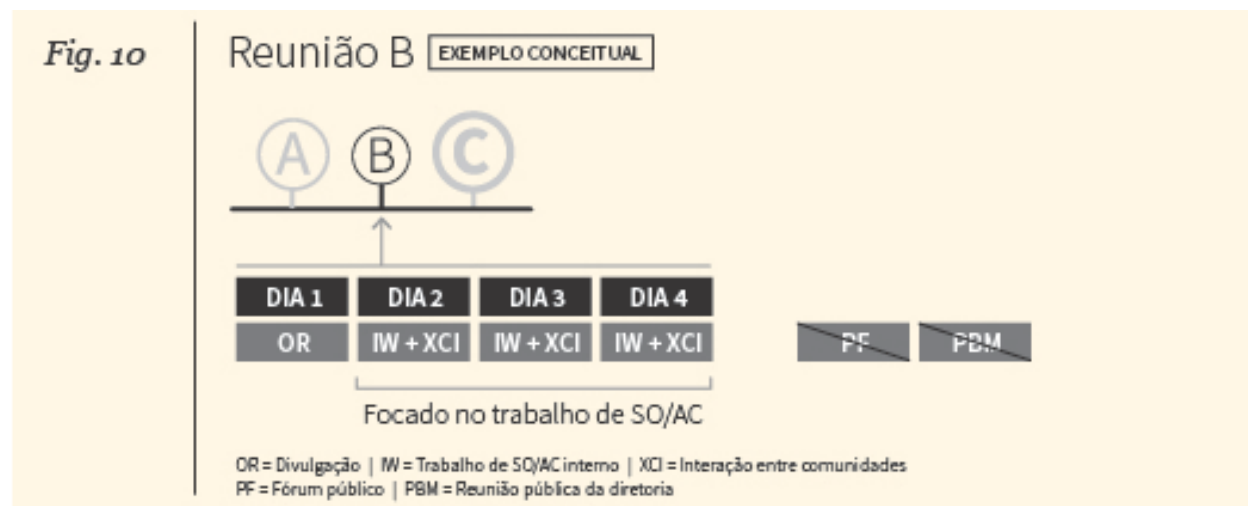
Fig. 10

Reunião B EXEMPLO CONCEITUAL

A B C

| DIA 1 | DIA 2 | DIA 3 | DIA 4 |
|---|---|---|---|
| OR | IW + XCI | IW + XCI | IW + XCI |

PF PBM

Focado no trabalho de SO/AC

OR = Divulgação | IW = Trabalho de SO/AC interno | XCI = Interação entre comunidades
PF = Fórum público | PBM = Reunião pública da diretoria